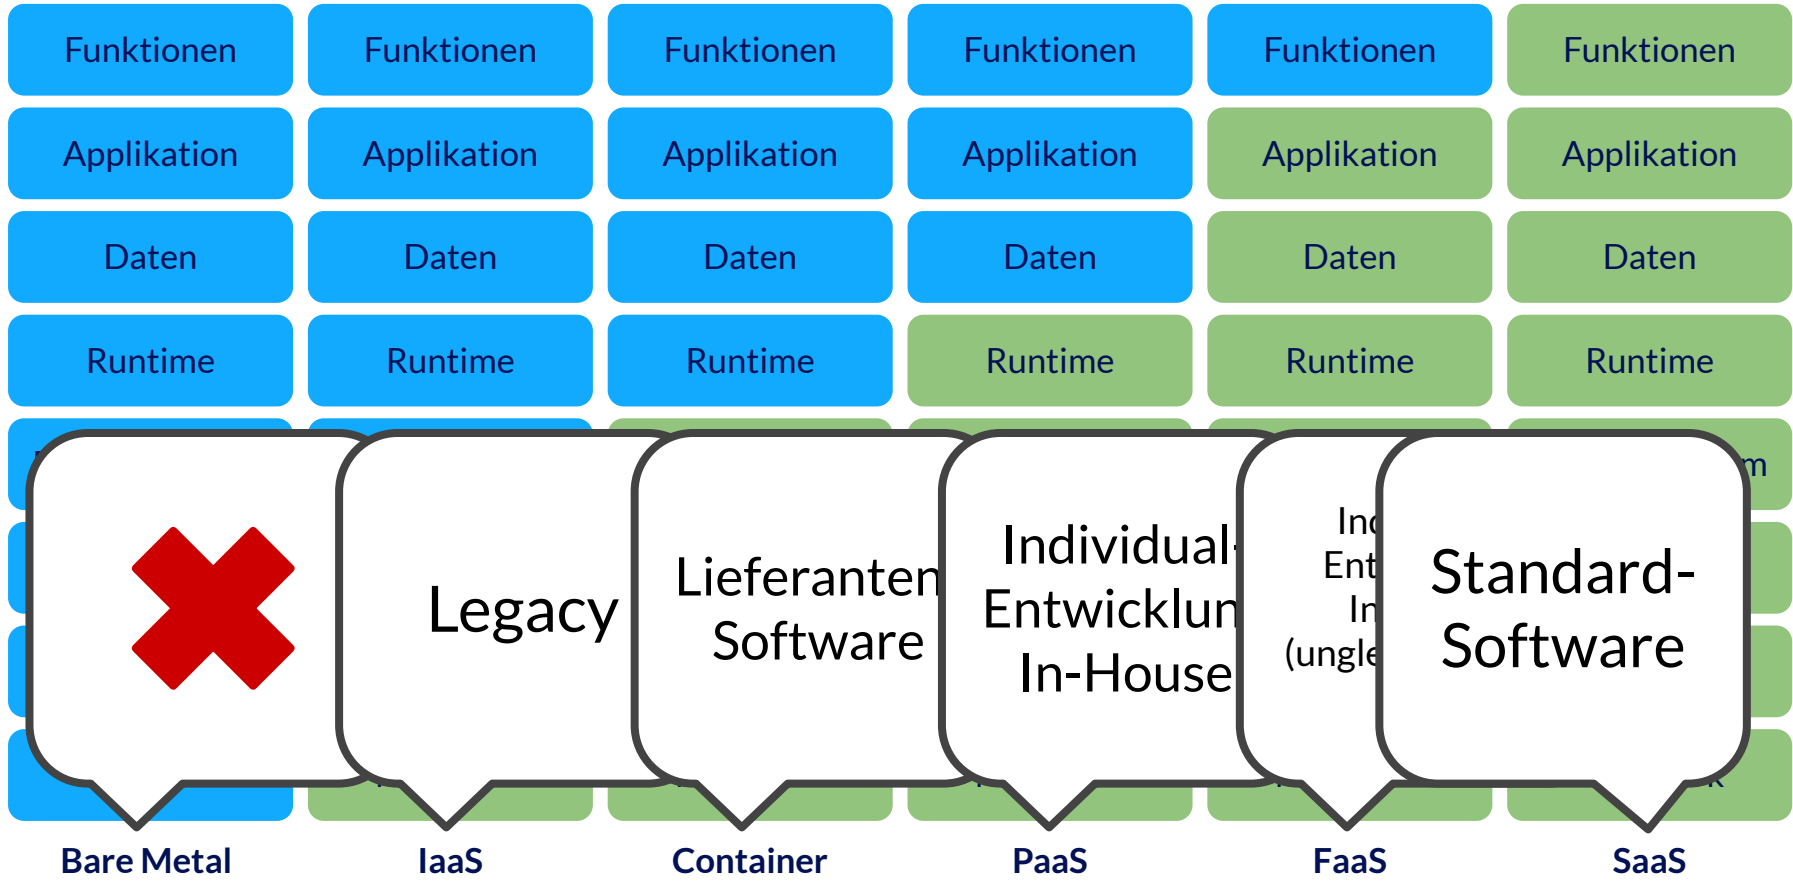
| Funktionen | Funktionen | Funktionen | Funktionen | Funktionen | Funktionen |
|---|---|---|---|---|---|
| Applikation | Applikation | Applikation | Applikation | Applikation | Applikation |
| Daten | Daten | Daten | Daten | Daten | Daten |
| Runtime | Runtime | Runtime | Runtime | Runtime | Runtime |

Legacy

Lieferanten Software

Individual-Entwicklun In-House

Ind Ent In (ungle

Standard-Software

Bare Metal
IaaS
Container
PaaS
FaaS
SaaS